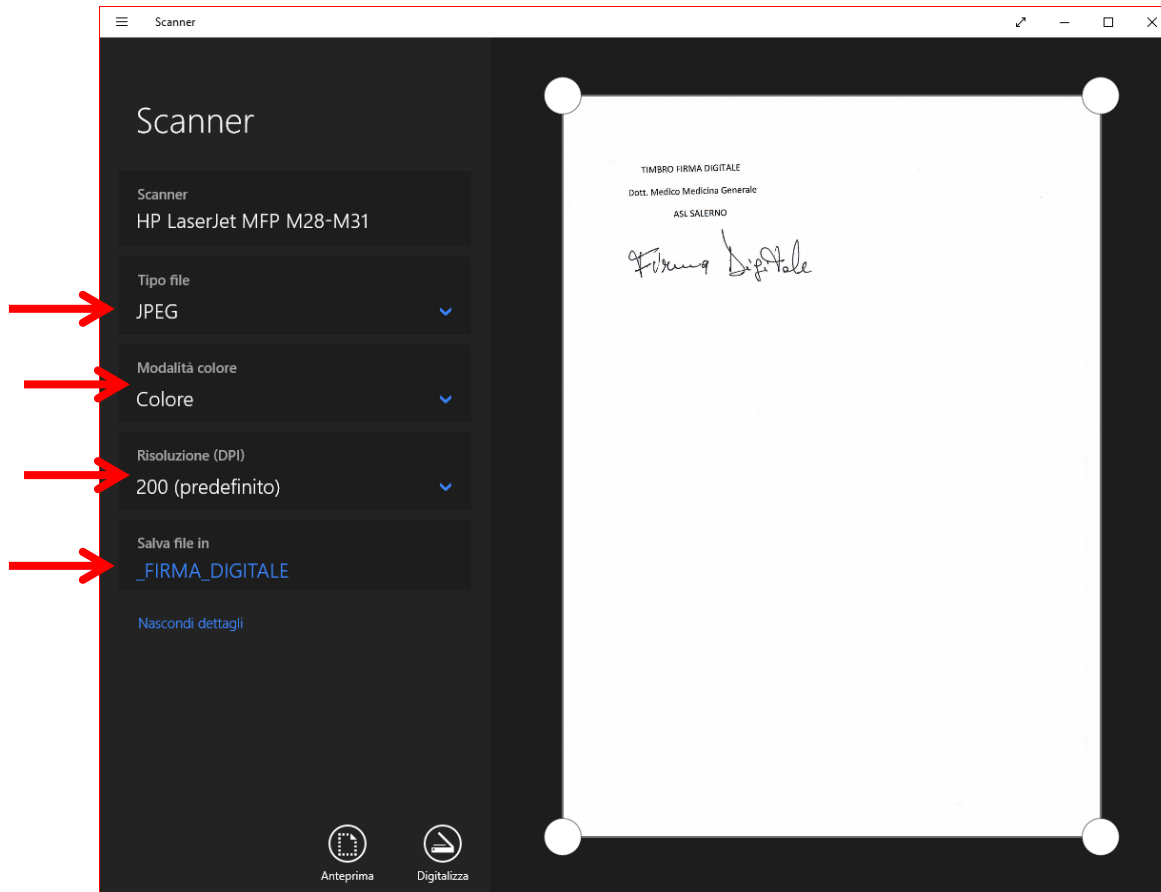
Scanner

Scanner

Scanner
HP LaserJet MFP M28-M31

Tipo file
JPEG

Modalità colore
Colore

Risoluzione (DPI)
200 (predefinito)

Salva file in
_FIRMA_DIGITALE

Nascondi dettagli

Anteprima

Digitalizza

TIMBRO FIRMA DIGITALE
Dott. Medico Medicina Generale
ASL SALERNO

Firma Digitale